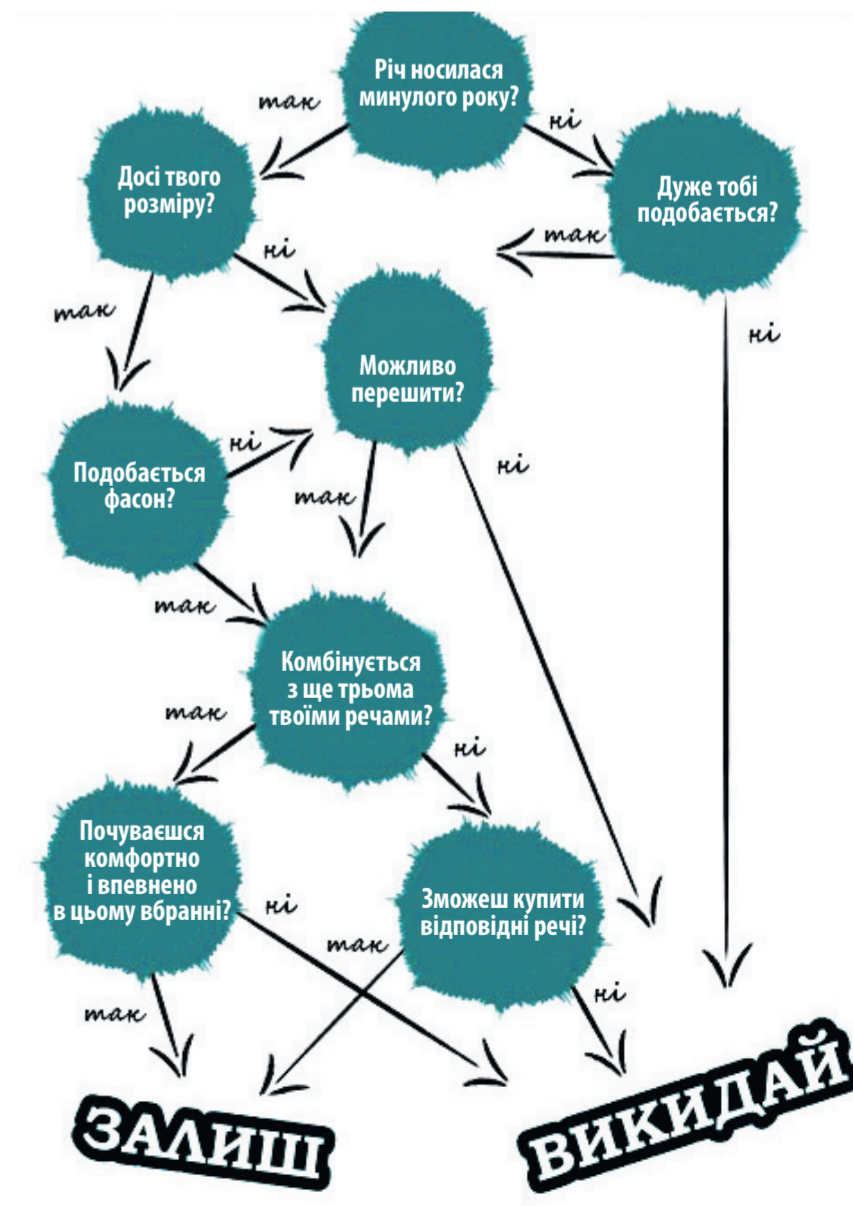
Річ носилася минулого року?

так

ні

Досі твого розміру?

Дуже тобі подобається?

так

ні

так

ні

Можливо перешити?

Подобається фасон?

ні

так

ні

так

Комбінується з ще трьома твоїми речами?

так

ні

Почуваєшся комфортно і впевнено в цьому вбранні?

ні

Зможеш купити відповідні речі?

так

так

ні

ЗАЛИШ

ВИКИДАЙ